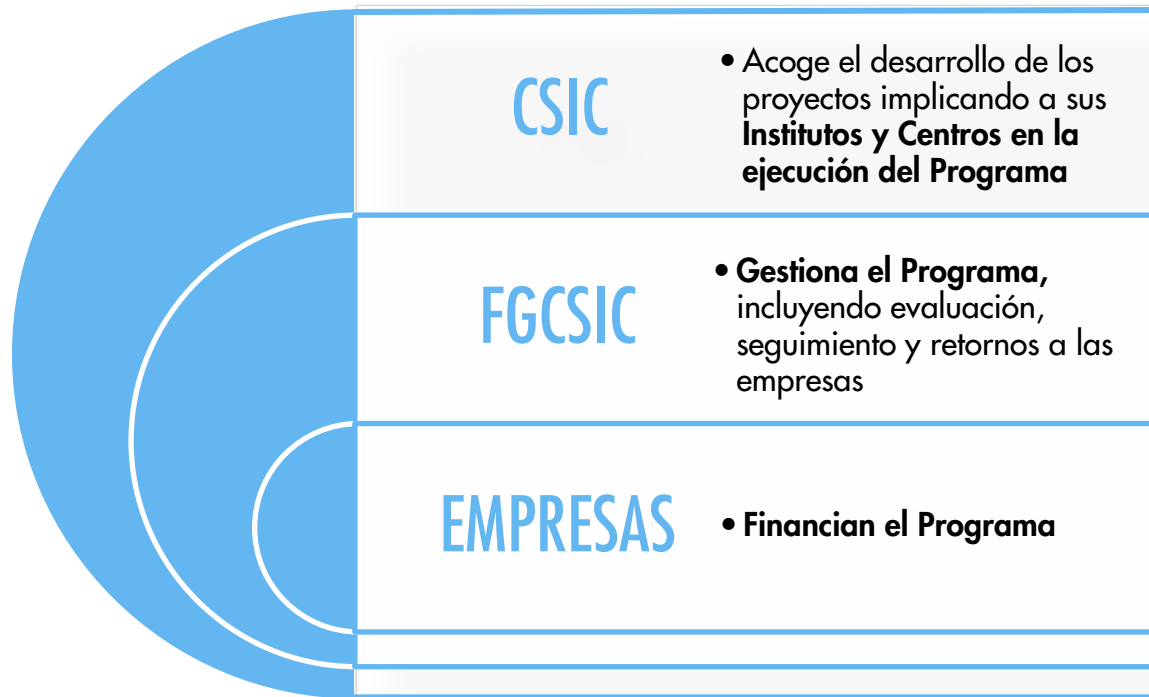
CSIC

• Acoge el desarrollo de los proyectos implicando a sus **Institutos y Centros en la ejecución del Programa**

FGCSIC

• **Gestiona el Programa,** incluyendo evaluación, seguimiento y retornos a las empresas

EMPRESAS

• **Financian el Programa**